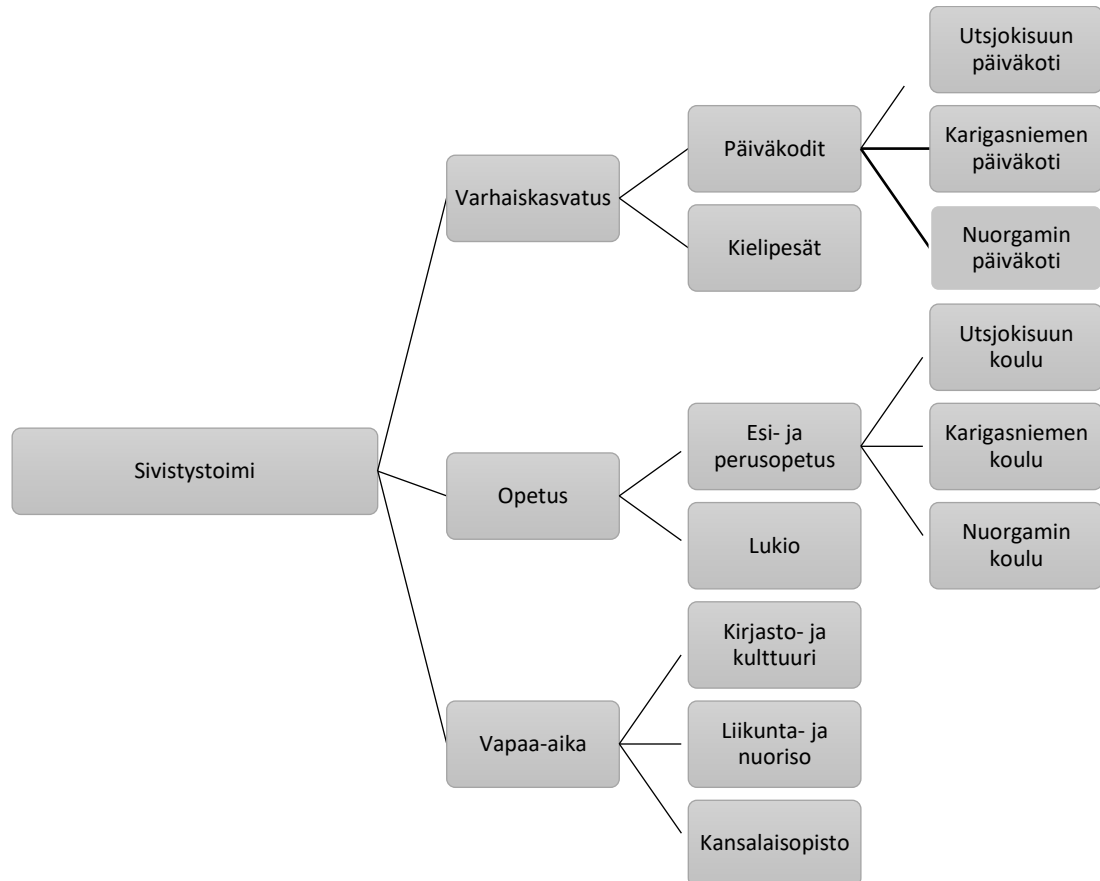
Sivistystoimi

Varhaiskasvatus

Päiväkodit

Utsjokisuun päiväkoti

Karigasniemen päiväkoti

Nuorgamin päiväkoti

Kielipesät

Opetus

Esi- ja perusopetus

Utsjokisuun koulu

Karigasniemen koulu

Nuorgamin koulu

Lukio

Vapaa-aika

Kirjasto- ja kulttuuri

Liikunta- ja nuoriso

Kansalaisopisto